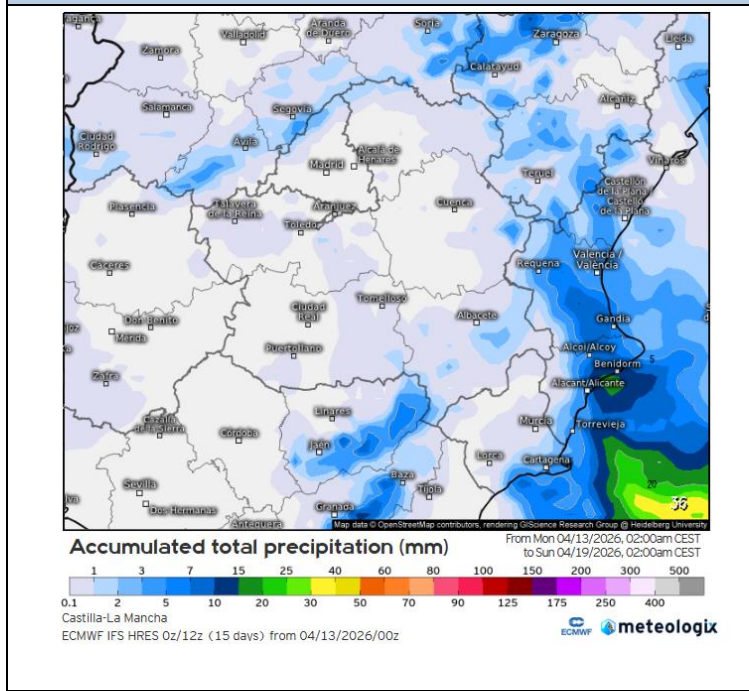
agança
Aranda de Duero
Soria
Zaragoza
Lleida
Zamora
Valladolid
Calatayud
Salamanca
Segovia
Alcañiz
Ciudad Rodrigo
Ávila
Madrid
Alcalá de Henares
Vinaròs
Teruel
Plasencia
Talavera de la Reina
Aranjuez
Toledo
Cuenca
Castellón de la Plana / Castelló de la Plana
Cáceres
Requena
València / València
Tomelloso
Albacete
Don Benito
Mérida
Ciudad Real
Gandia
Puertollano
Alcoi/Alcoy
Benidorm
Zafra
Alacant/Alicante
Linares
Murcia
Torrevieja
Cazalla de la Sierra
Córdoba
Jaén
Lorca
Cartagena
Sevilla
Baza
Tíjola
Dos Hermanas
Granada
Antequera
5
20
36
Map data © OpenStreetMap contributors, rendering GIScience Research Group @ Heidelberg University

Accumulated total precipitation (mm)
From Mon 04/13/2026, 02:00am CEST to Sun 04/19/2026, 02:00am CEST

1 3 7 15 25 40 60 80 100 150 200 300 500
0.1 2 5 10 20 30 50 70 90 125 175 250 400

Castilla-La Mancha
ECMWF IFS HRES 0z/12z (15 days) from 04/13/2026/00z
ECMWF meteologix